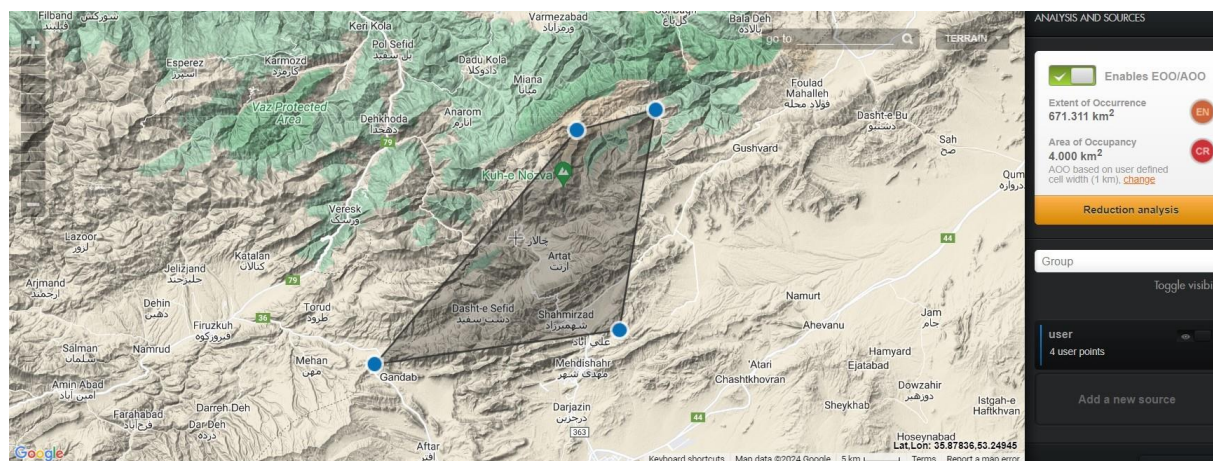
Filband فیلبند
Keri Kola
Varmezabad ورمزآباد
Bala Deh بالاده
go to
TERRAIN
ANALYSIS AND SOURCES
Esperez اسپرز
Karmozd کارمزد
Pol Sefid پل سفید
Dadu Kola دادوکلا
Miana میانا
Foulad Mahalleh فولاد محله
Enables EOO/AOO
Extent of Occurrence
671.311 km$^2$
EN
Vaz Protected Area
Dehknoda دهخدا
Anarom انارم
Dasht-e Bu دشتبو
Sah صح
Area of Occupancy
4.000 km$^2$
AOO based on user defined cell width (1 km), change
CR
79
Gushvard
Kuh-e Nezva
Qum درواره
Veresk ورسک
Reduction analysis
Lazoor لزور
چالار
Artat ارتت
44
Group
Toggle visibi
Arjmand ارجمند
Jelizjand جلیزجند
Katalan کتالان
79
Namurt
Dehin دهین
Torud طرود
Dasht-e Sefid دشت سفید
Shahmirzad شهمیرزاد
Jam جام
Firuzkuh فیروزکوه
36
علی آباد
Ahevanu
user
4 user points
Salman سلمان
Namrud
Mehan مهن
Mehdishahr مهدی شهر
Hamyard
Ejatabad
Amin Abad امین آباد
Gandab
'Atari
Chashtkhovran
Dowzahir دوزهیر
Farahabad فرح آباد
Darreh Deh
Sheykhab
Istgah-e Haftkhvan
Add a new source
Dar Deh دره ده
Darjazin درجزین
44
363
Aftar افتر
Hoseynabad
Lat,Lon: 35.87836,53.24945
Google
Keyboard shortcuts
Map data ©2024 Google
5 km
Terms
Report a map error